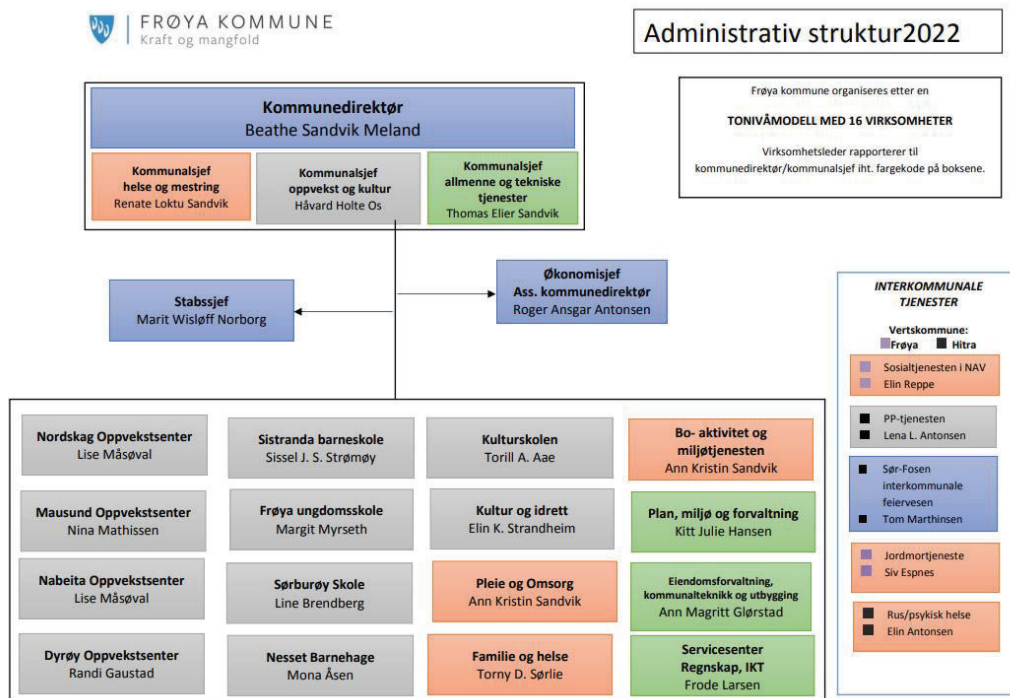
FRØYA KOMMUNE
Kraft og mangfold

Administrativ struktur2022

Frøya kommune organiseres etter en

TONIVÅMODELL MED 16 VIRKSOMHETER

Virksomhetsleder rapporterer til kommunedirektør/kommunalsjef iht. fargekode på boksene.

Kommunedirektør
Beathe Sandvik Meland

Kommunalsjef helse og mestring
Renate Loktu Sandvik

Kommunalsjef oppvekst og kultur
Håvard Holte Os

Kommunalsjef allmenne og tekniske tjenester
Thomas Elier Sandvik

Økonomisjef
Ass. kommunedirektør
Roger Ansgar Antonsen

Stabssjef
Marit Wisløff Norborg

Nordskag Oppvekstsenter
Lise Måsøval

Sistranda barneskole
Sissel J. S. Strømøy

Kulturskolen
Torill A. Aae

Bo- aktivitet og miljøtjenesten
Ann Kristin Sandvik

Mausund Oppvekstsenter
Nina Mathissen

Frøya ungdomsskole
Margit Myrseth

Kultur og idrett
Elin K. Strandheim

Plan, miljø og forvaltning
Kitt Julie Hansen

Nabeita Oppvekstsenter
Lise Måsøval

Sørburøy Skole
Line Brendberg

Pleie og Omsorg
Ann Kristin Sandvik

Eiendomsforvaltning, kommunalteknikk og utbygging
Ann Magritt Glørstad

Dyrøy Oppvekstsenter
Randi Gaustad

Nesset Barnehage
Mona Åsen

Familie og helse
Torny D. Sørlie

Servicesenter
Regnskap, IKT
Frode Larsen

INTERKOMMUNALE TJENESTER

Vertskommune:
Frøya Hitra

Sosialtjenesten i NAV
Elin Reppe

PP-tjenesten
Lena L. Antonsen

Sør-Fosen interkommunale feiervesen
Tom Marthinsen

Jordmortjeneste
Siv Espnes

Rus/psykisk helse
Elin Antonsen